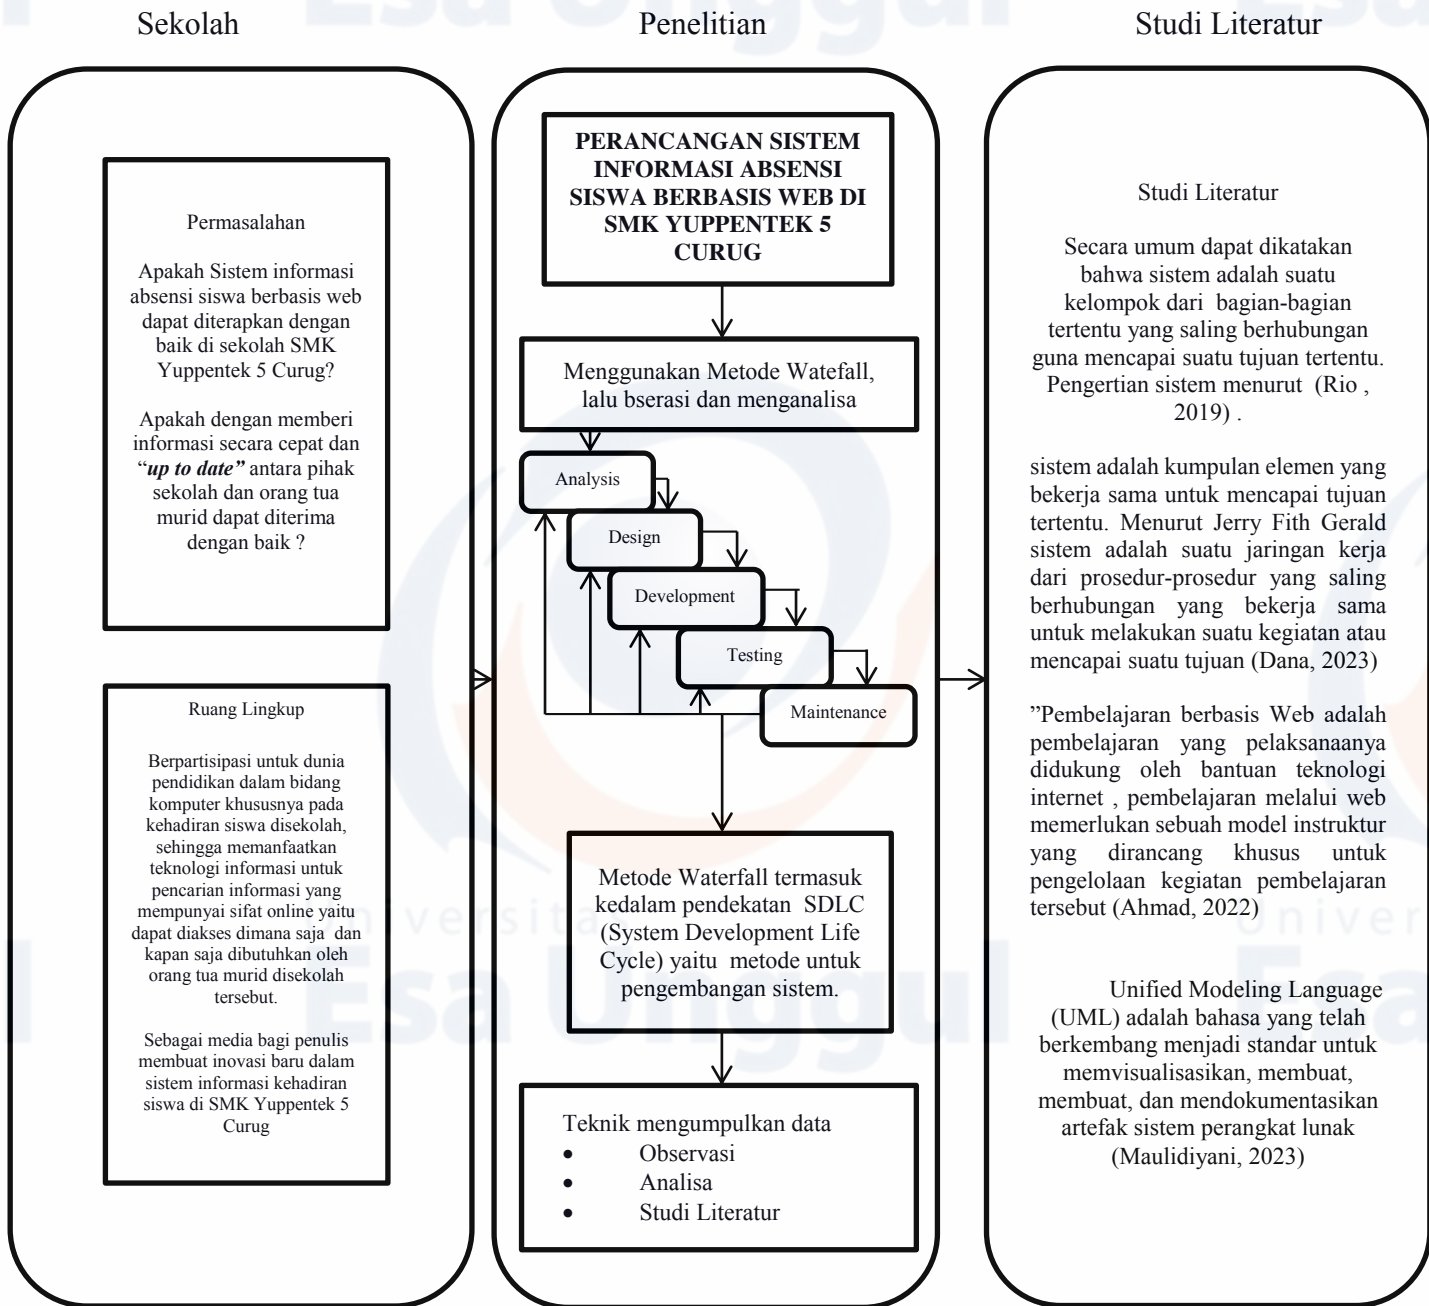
Sekolah

Penelitian

Studi Literatur

Permasalahan

Apakah Sistem informasi absensi siswa berbasis web dapat diterapkan dengan baik di sekolah SMK Yuppentek 5 Curug?

Apakah dengan memberi informasi secara cepat dan "*up to date"* antara pihak sekolah dan orang tua murid dapat diterima dengan baik ?

Ruang Lingkup

Berpartisipasi untuk dunia pendidikan dalam bidang komputer khususnya pada kehadiran siswa disekolah, sehingga memanfaatkan teknologi informasi untuk pencarian informasi yang mempunyai sifat online yaitu dapat diakses dimana saja dan kapan saja dibutuhkan oleh orang tua murid disekolah tersebut.

Sebagai media bagi penulis membuat inovasi baru dalam sistem informasi kehadiran siswa di SMK Yuppentek 5 Curug

PERANCANGAN SISTEM INFORMASI ABSENSI SISWA BERBASIS WEB DI SMK YUPPENTEK 5 CURUG

Menggunakan Metode Watefall, lalu bserasi dan menganalisa

Analysis

Design

Development

Testing

Maintenance

Metode Waterfall termasuk kedalam pendekatan SDLC (System Development Life Cycle) yaitu metode untuk pengembangan sistem.

Teknik mengumpulkan data
• Observasi
• Analisa
• Studi Literatur

Studi Literatur

Secara umum dapat dikatakan bahwa sistem adalah suatu kelompok dari bagian-bagian tertentu yang saling berhubungan guna mencapai suatu tujuan tertentu. Pengertian sistem menurut (Rio , 2019) .

sistem adalah kumpulan elemen yang bekerja sama untuk mencapai tujuan tertentu. Menurut Jerry Fith Gerald sistem adalah suatu jaringan kerja dari prosedur-prosedur yang saling berhubungan yang bekerja sama untuk melakukan suatu kegiatan atau mencapai suatu tujuan (Dana, 2023)

"Pembelajaran berbasis Web adalah pembelajaran yang pelaksanaanya didukung oleh bantuan teknologi internet , pembelajaran melalui web memerlukan sebuah model instruktur yang dirancang khusus untuk pengelolaan kegiatan pembelajaran tersebut (Ahmad, 2022)

Unified Modeling Language (UML) adalah bahasa yang telah berkembang menjadi standar untuk memvisualisasikan, membuat, membuat, dan mendokumentasikan artefak sistem perangkat lunak (Maulidiyani, 2023)